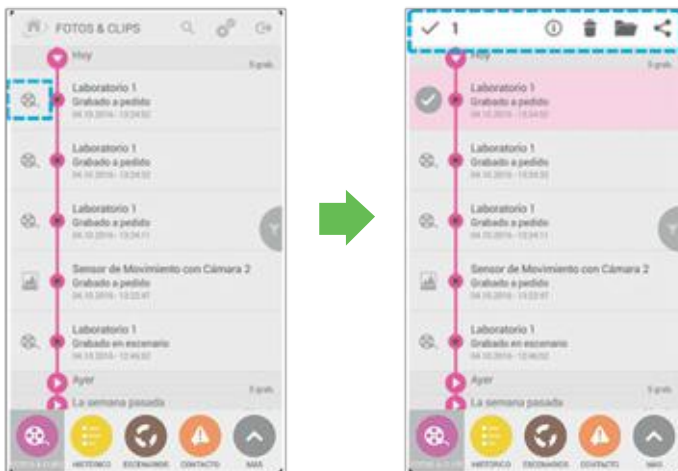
FOTOS & CLIPS

Hoy
5 grab.

Laboratorio 1
Grabado a pedido
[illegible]

Laboratorio 1
Grabado a pedido
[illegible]

Laboratorio 1
Grabado a pedido
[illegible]

Sensor de Movimiento con Cámara 2
Grabado a pedido
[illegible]

Laboratorio 1
Grabado en escenario
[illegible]

Ayer
5 grab.

La semana pasada

FOTOS & CLIPS HISTORICO ESCENARIOS CONTACTO MAS

1

Hoy
5 grab.

Laboratorio 1
Grabado a pedido
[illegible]

Laboratorio 1
Grabado a pedido
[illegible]

Laboratorio 1
Grabado a pedido
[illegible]

Sensor de Movimiento con Cámara 2
Grabado a pedido
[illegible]

Laboratorio 1
Grabado en escenario
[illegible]

Ayer
5 grab.

La semana pasada

FOTOS & CLIPS HISTORICO ESCENARIOS CONTACTO MAS